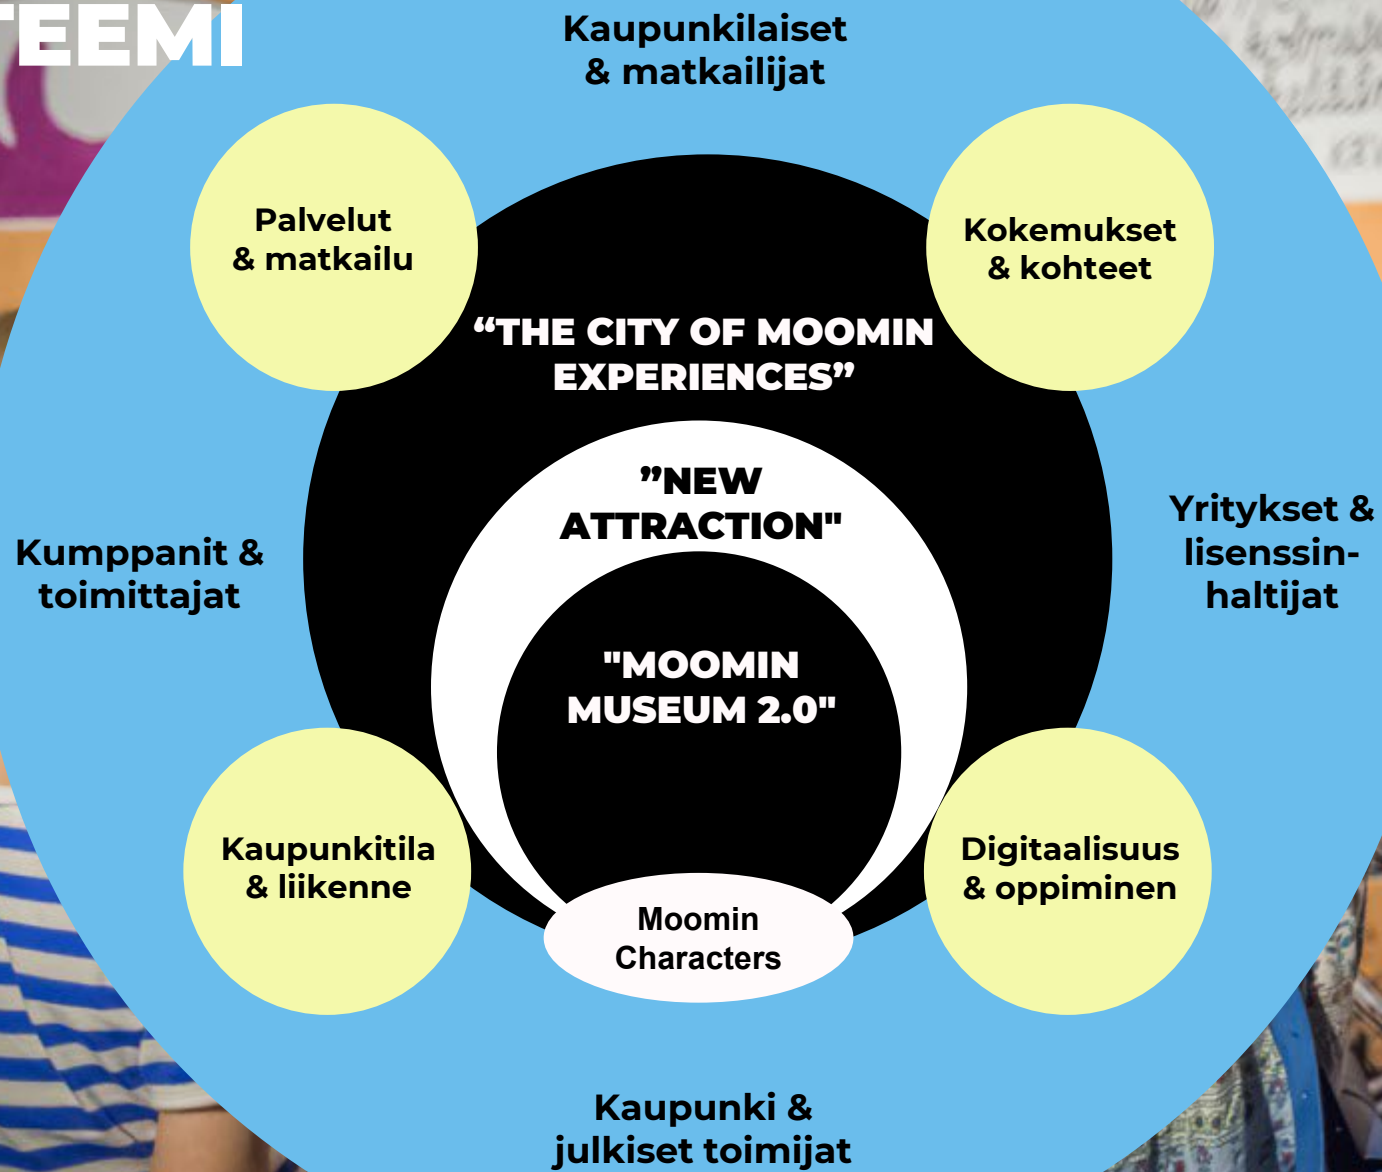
TEEMI

Kaupunkilaiset & matkailijat

Palvelut & matkailu

Kokemukset & kohteet

“THE CITY OF MOOMIN EXPERIENCES”

”NEW ATTRACTION"

Kumppanit & toimittajat

Yritykset & lisenssinhaltijat

"MOOMIN MUSEUM 2.0"

Kaupunkitila & liikenne

Digitaalisuus & oppiminen

Moomin Characters

Kaupunki & julkiset toimijat